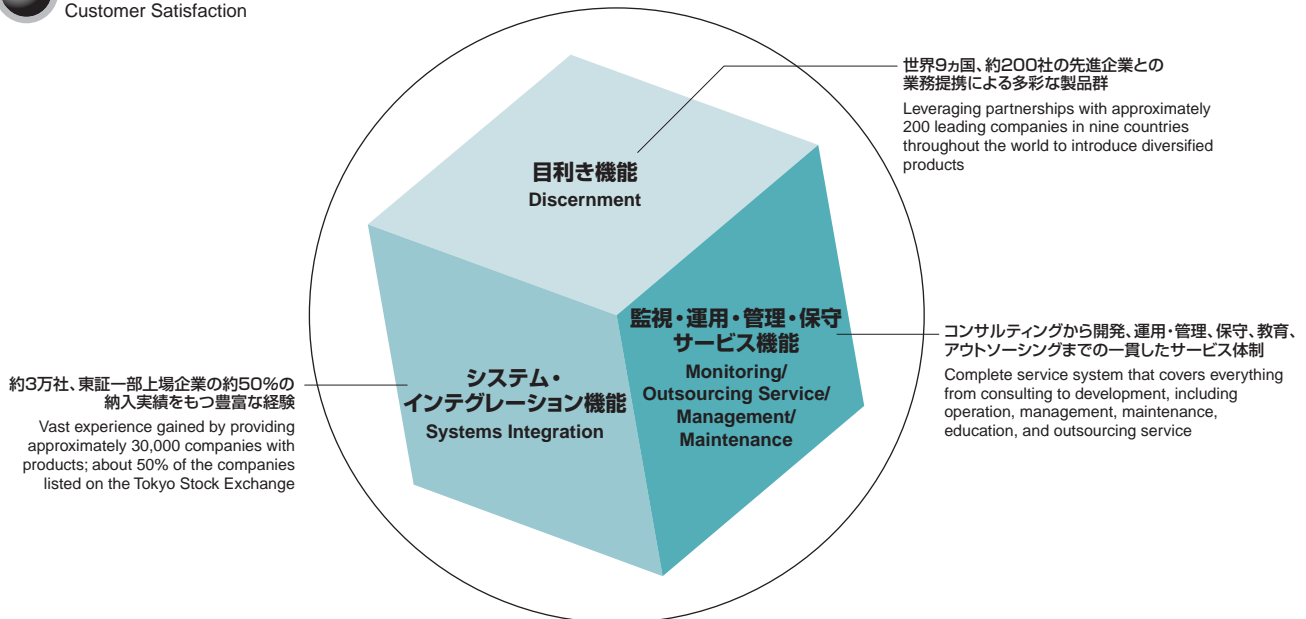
Customer Satisfaction

世界9ヵ国、約200社の先進企業との業務提携による多彩な製品群

Leveraging partnerships with approximately 200 leading companies in nine countries throughout the world to introduce diversified products

目利き機能
Discernment

監視・運用・管理・保守サービス機能
Monitoring/ Outsourcing Service/ Management/ Maintenance

コンサルティングから開発、運用・管理、保守、教育、アウトソーシングまでの一貫したサービス体制

Complete service system that covers everything from consulting to development, including operation, management, maintenance, education, and outsourcing service

約3万社、東証一部上場企業の約50%の納入実績をもつ豊富な経験

Vast experience gained by providing approximately 30,000 companies with products; about 50% of the companies listed on the Tokyo Stock Exchange

システム・インテグレーション機能
Systems Integration